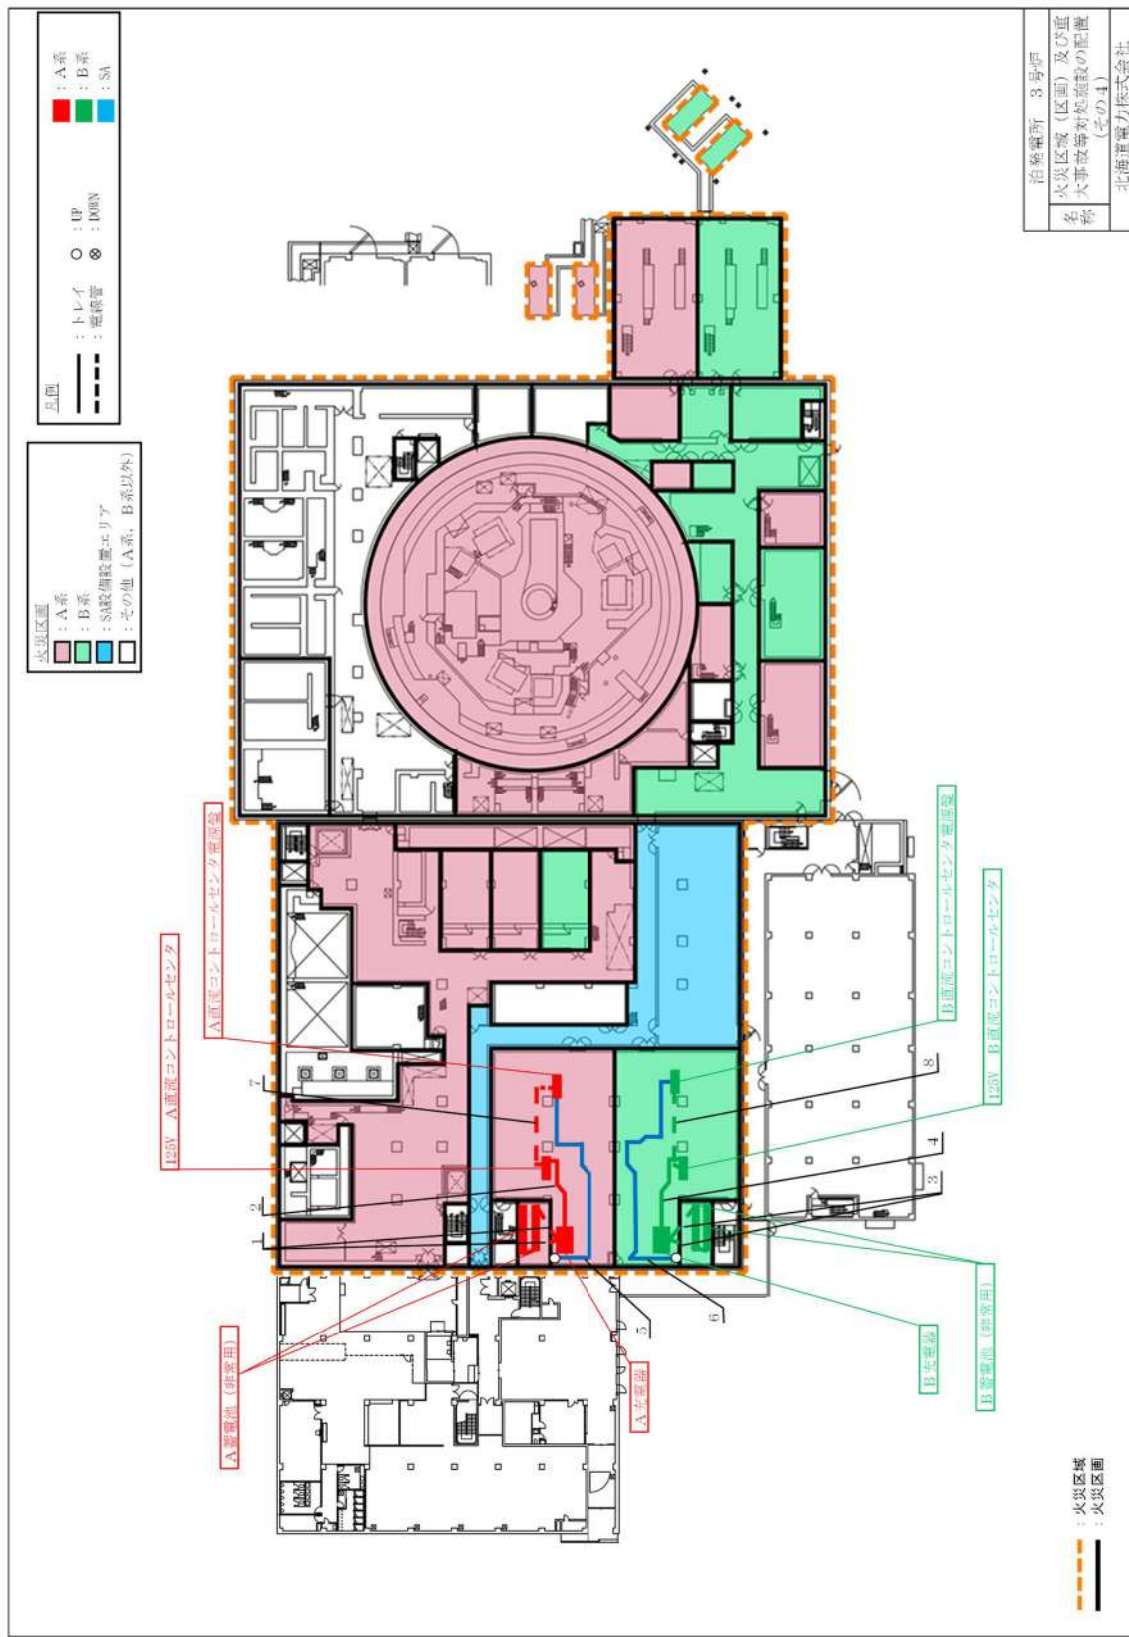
火災区画
：A系
：B系
：SA設備設置エリア
：その他（A系、B系以外）

凡例
：トレイ
：電線管
○ ：UP
⊗ ：DOWN
：A系
：B系
：SA

泊発電所　３号炉
名称　火災区域（区画）及び重大事故等対処施設の配置（その４）
北海道電力株式会社

A直流コントロールセンタ電源盤
125V　A直流コントロールセンタ
A蓄電池（非常用）
A充電器
B直流コントロールセンタ電源盤
125V　B直流コントロールセンタ
B充電器
B蓄電池（非常用）

1
2
3
4
5
6
7
8

：火災区域
：火災区画